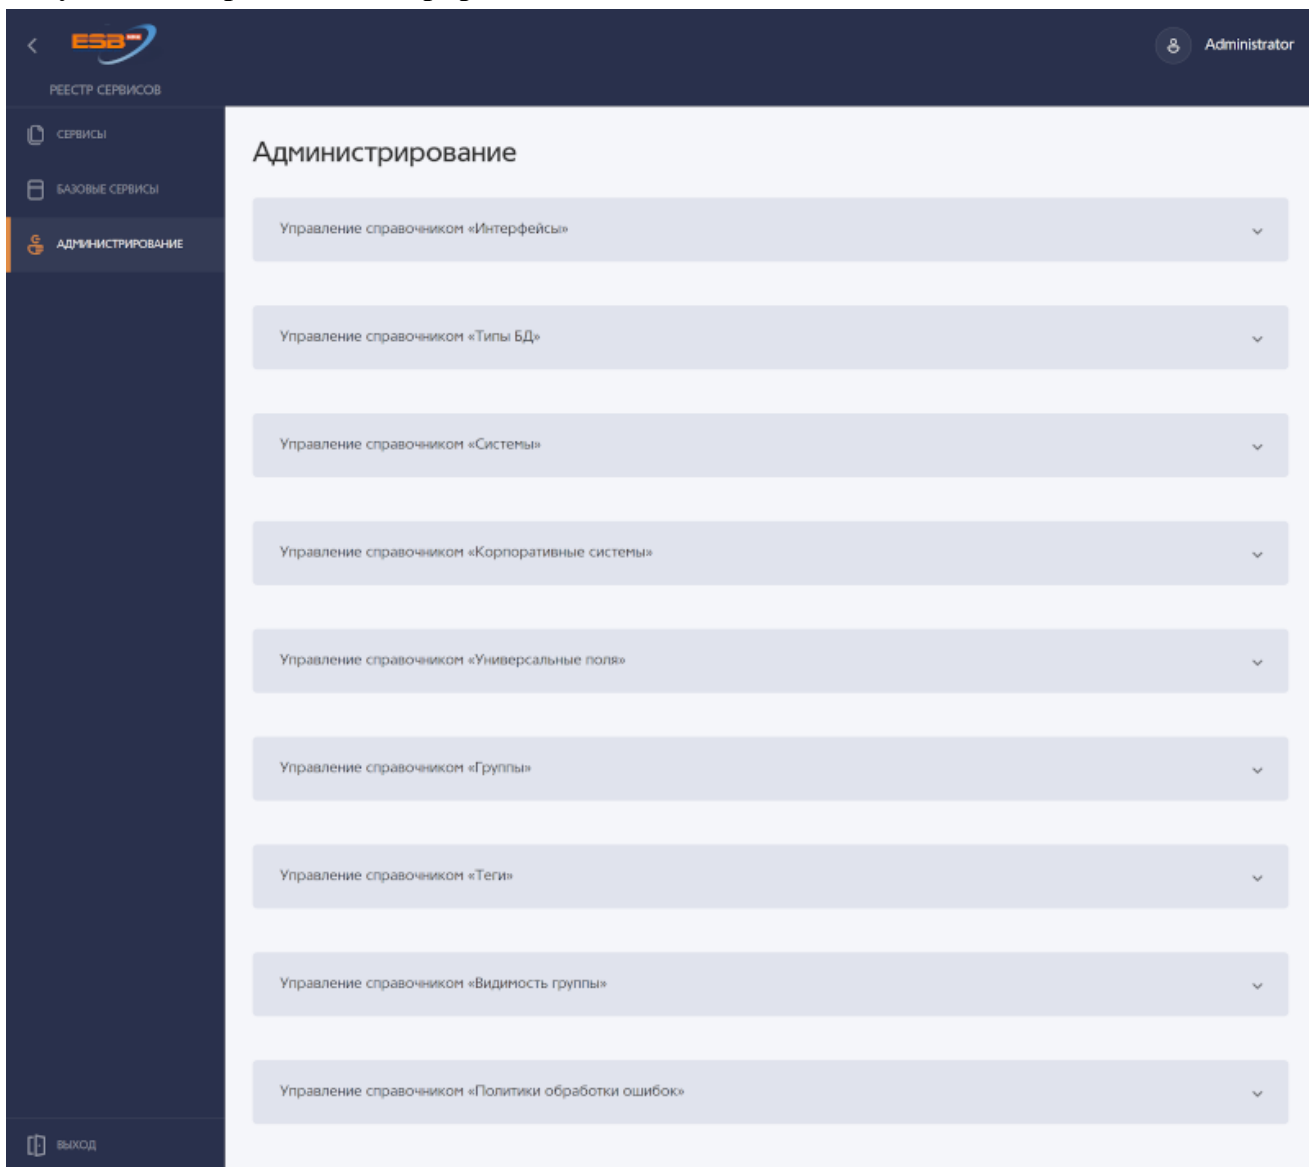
ESB

РЕЕСТР СЕРВИСОВ

Administrator

СЕРВИСЫ

БАЗОВЫЕ СЕРВИСЫ

АДМИНИСТРИРОВАНИЕ

Администрирование

Управление справочником «Интерфейсы»

Управление справочником «Типы БД»

Управление справочником «Системы»

Управление справочником «Корпоративные системы»

Управление справочником «Универсальные поля»

Управление справочником «Группы»

Управление справочником «Теги»

Управление справочником «Видимость группы»

Управление справочником «Политики обработки ошибок»

ВЫХОД